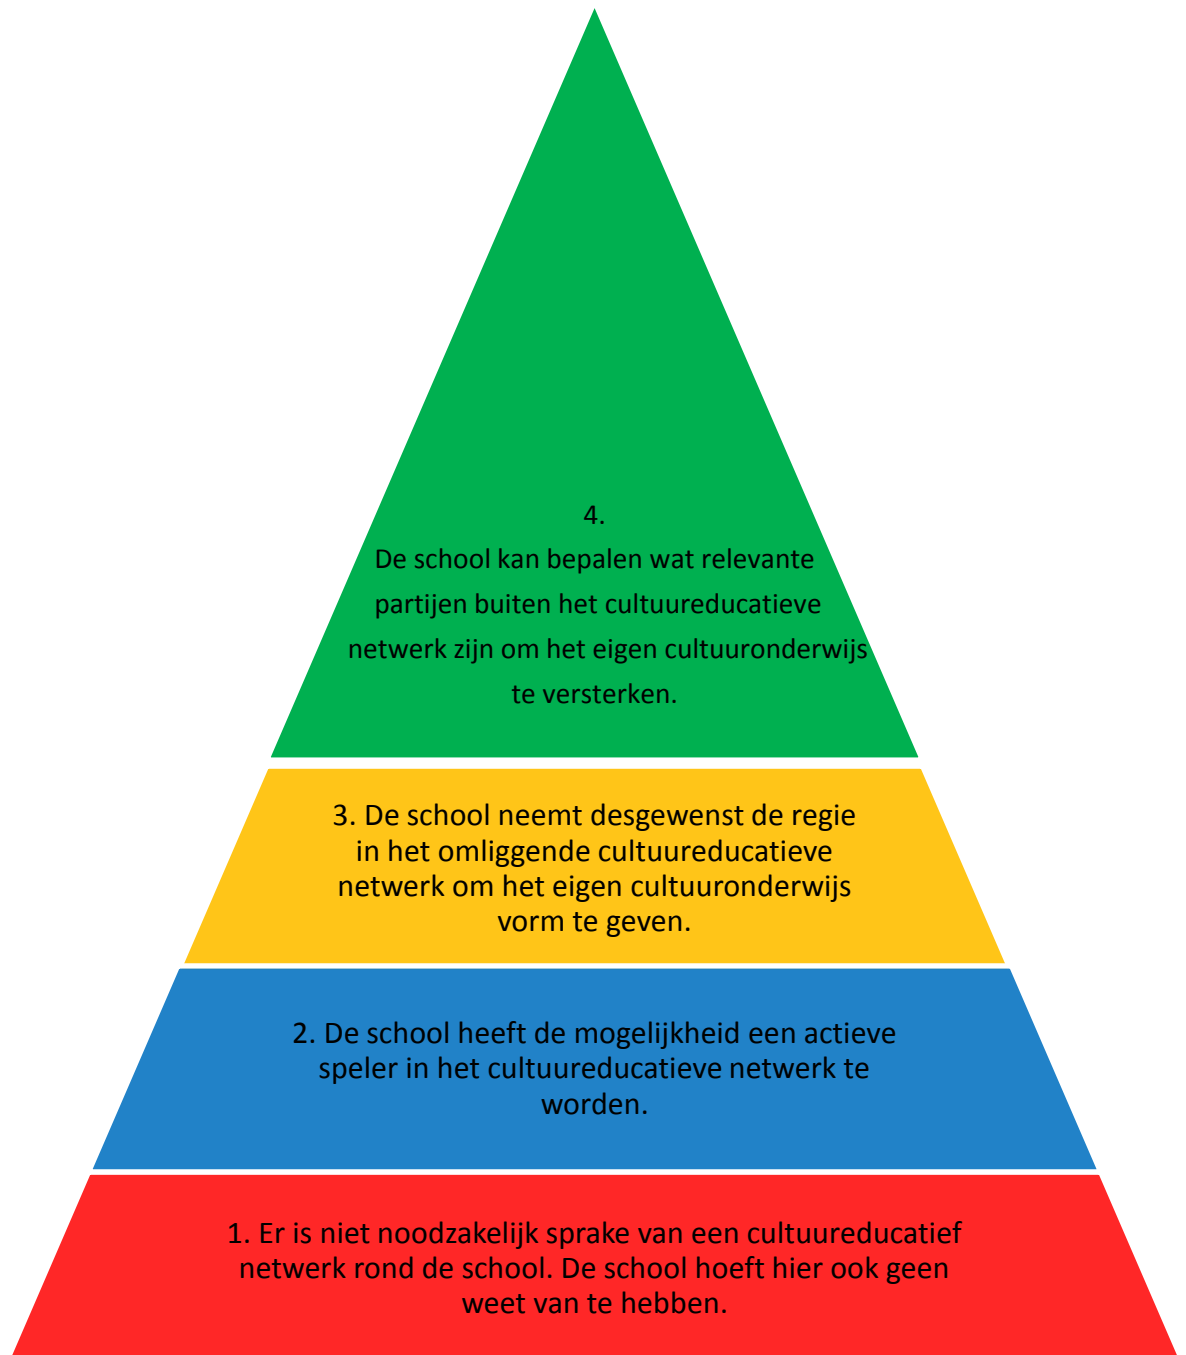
4.
De school kan bepalen wat relevante partijen buiten het cultuureducatieve netwerk zijn om het eigen cultuuronderwijs te versterken.

3. De school neemt desgewenst de regie in het omliggende cultuureducatieve netwerk om het eigen cultuuronderwijs vorm te geven.

2. De school heeft de mogelijkheid een actieve speler in het cultuureducatieve netwerk te worden.

1. Er is niet noodzakelijk sprake van een cultuureducatief netwerk rond de school. De school hoeft hier ook geen weet van te hebben.